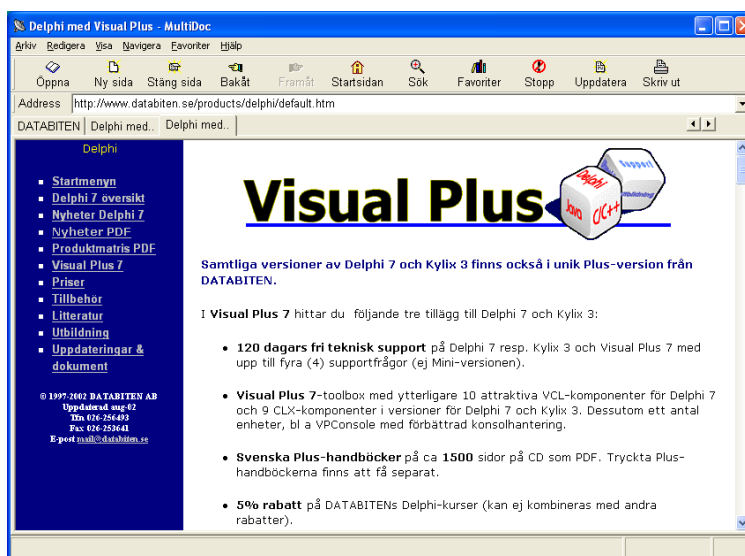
Delphi med Visual Plus - MultiDoc

Arkiv Redigera Visa Navigera Favoriter Hjälp

Öppna Ny sida Stäng sida Bakåt Framåt Startsidan Sök Favoriter Stopp Uppdatera Skriv ut

Address http://www.databiten.se/products/delphi/default.htm

DATABITEN Delphi med.. Delphi med..

Delphi

- Startmenyn
- Delphi 7 översikt
- Nyheter Delphi 7
- Nyheter PDF
- Produktmatris PDF
- Visual Plus 7
- Priser
- Tillbehör
- Litteratur
- Utbildning
- Uppdateringar & dokument

© 1997-2002 DATABITEN AB
Uppdaterad aug-02
Tfn 026-256493
Fax 026-253641
E-post mail@databiten.se

Visual Plus

Delphi Java C/C++ Support Utbildning

Samtliga versioner av Delphi 7 och Kylix 3 finns också i unik Plus-version från DATABITEN.

I Visual Plus 7 hittar du följande tre tillägg till Delphi 7 och Kylix 3:

- 120 dagars fri teknisk support på Delphi 7 resp. Kylix 3 och Visual Plus 7 med upp till fyra (4) supportfrågor (ej Mini-versionen).
- Visual Plus 7-toolbox med ytterligare 10 attraktiva VCL-komponenter för Delphi 7 och 9 CLX-komponenter i versioner för Delphi 7 och Kylix 3. Dessutom ett antal enheter, bl a VPConsole med förbättrad konsolhantering.
- Svenska Plus-handböcker på ca 1500 sidor på CD som PDF. Tryckta Plus-handböckerna finns att få separat.
- 5% rabatt på DATABITENs Delphi-kurser (kan ej kombineras med andra rabatter).